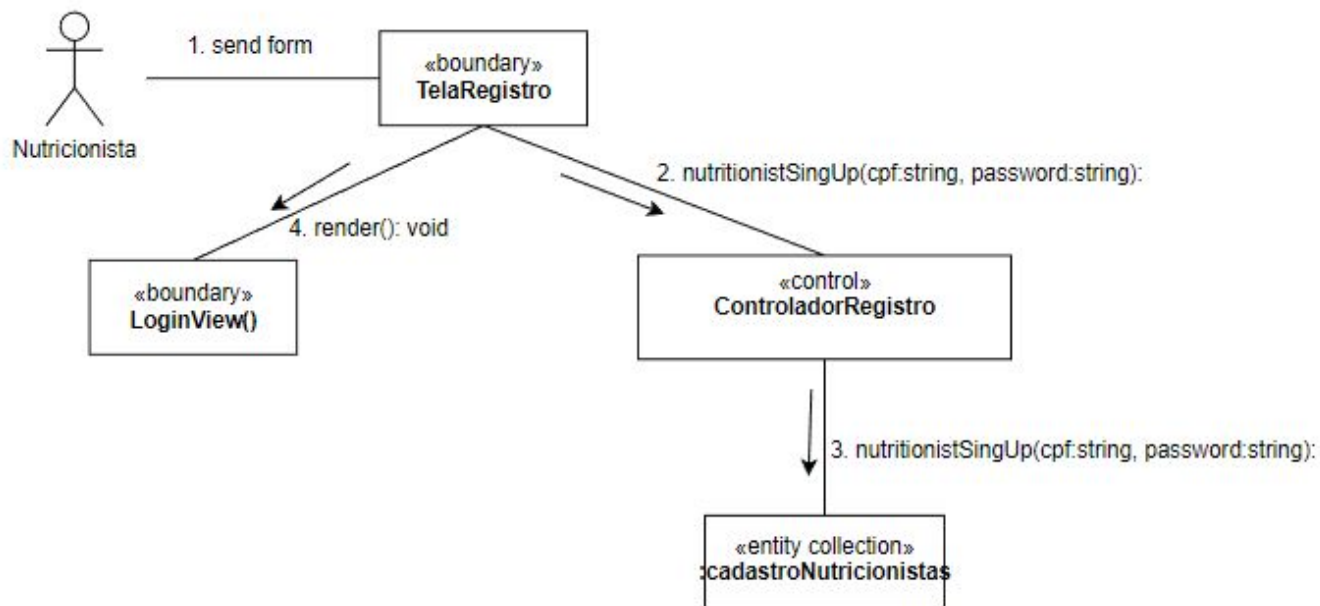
Nutricionista

1. send form

«boundary»
TelaRegistro

2. nutritionistSingUp(cpf:string, password:string):

4. render(): void

«boundary»
LoginView()

«control»
ControladorRegistro

3. nutritionistSingUp(cpf:string, password:string):

«entity collection»
:cadastroNutricionistas